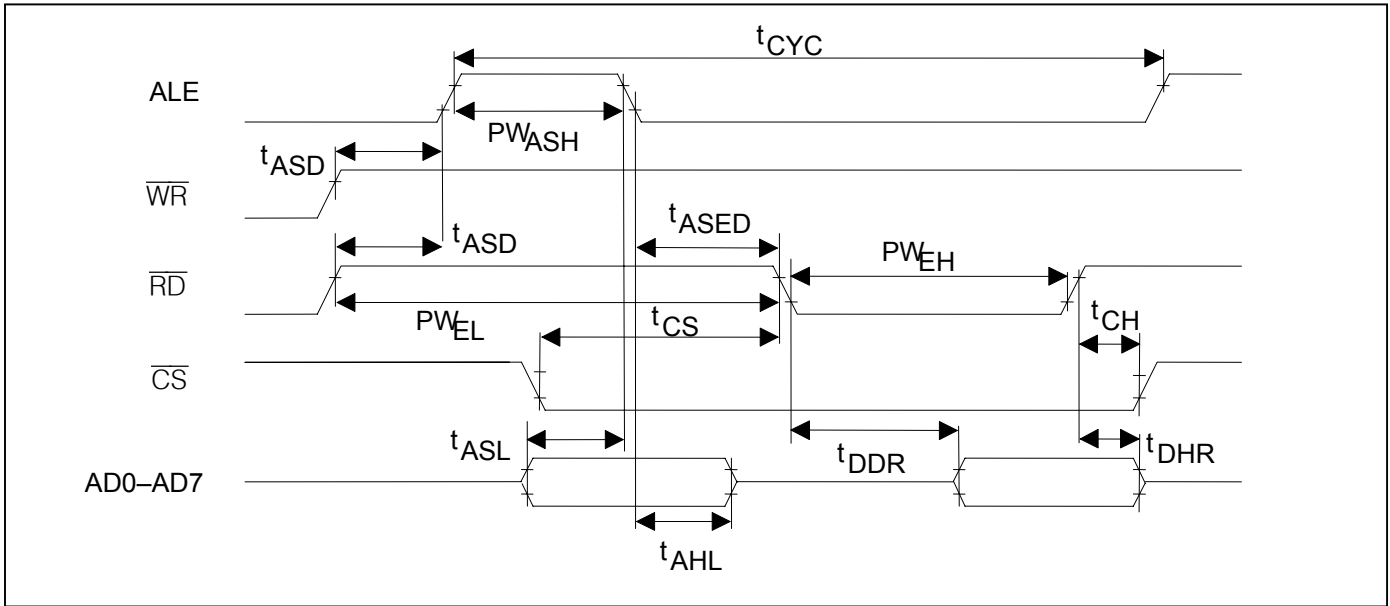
$t_{CYC}$

ALE

$PW_{ASH}$

$t_{ASD}$

$\overline{WR}$

$t_{ASD}$

$t_{ASED}$

$\overline{RD}$

$PW_{EH}$

$PW_{EL}$

$t_{CS}$

$t_{CH}$

$\overline{CS}$

$t_{ASL}$

$t_{DDR}$

$t_{DHR}$

AD0–AD7

$t_{AHL}$